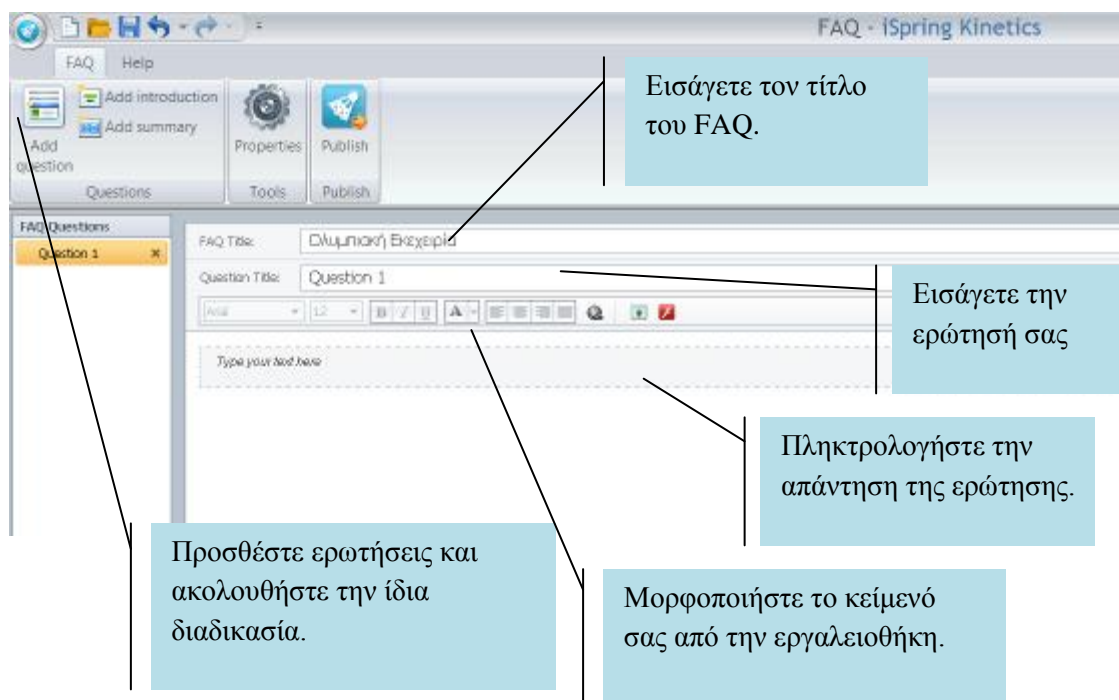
FAQ - iSpring Kinetics

FAQ Help

Add question

Add introduction

Add summary

Questions

Properties

Tools

Publish

Publish

Εισάγετε τον τίτλο του FAQ.

FAQ Questions

Question 1

FAQ Title: Ολυμπιακή Εκεχειρία

Question Title: Question 1

Arial 12 B I U A

Εισάγετε την ερώτησή σας

Type your text here

Πληκτρολογήστε την απάντηση της ερώτησης.

Προσθέστε ερωτήσεις και ακολουθήστε την ίδια διαδικασία.

Μορφοποιήστε το κείμενό σας από την εργαλειοθήκη.